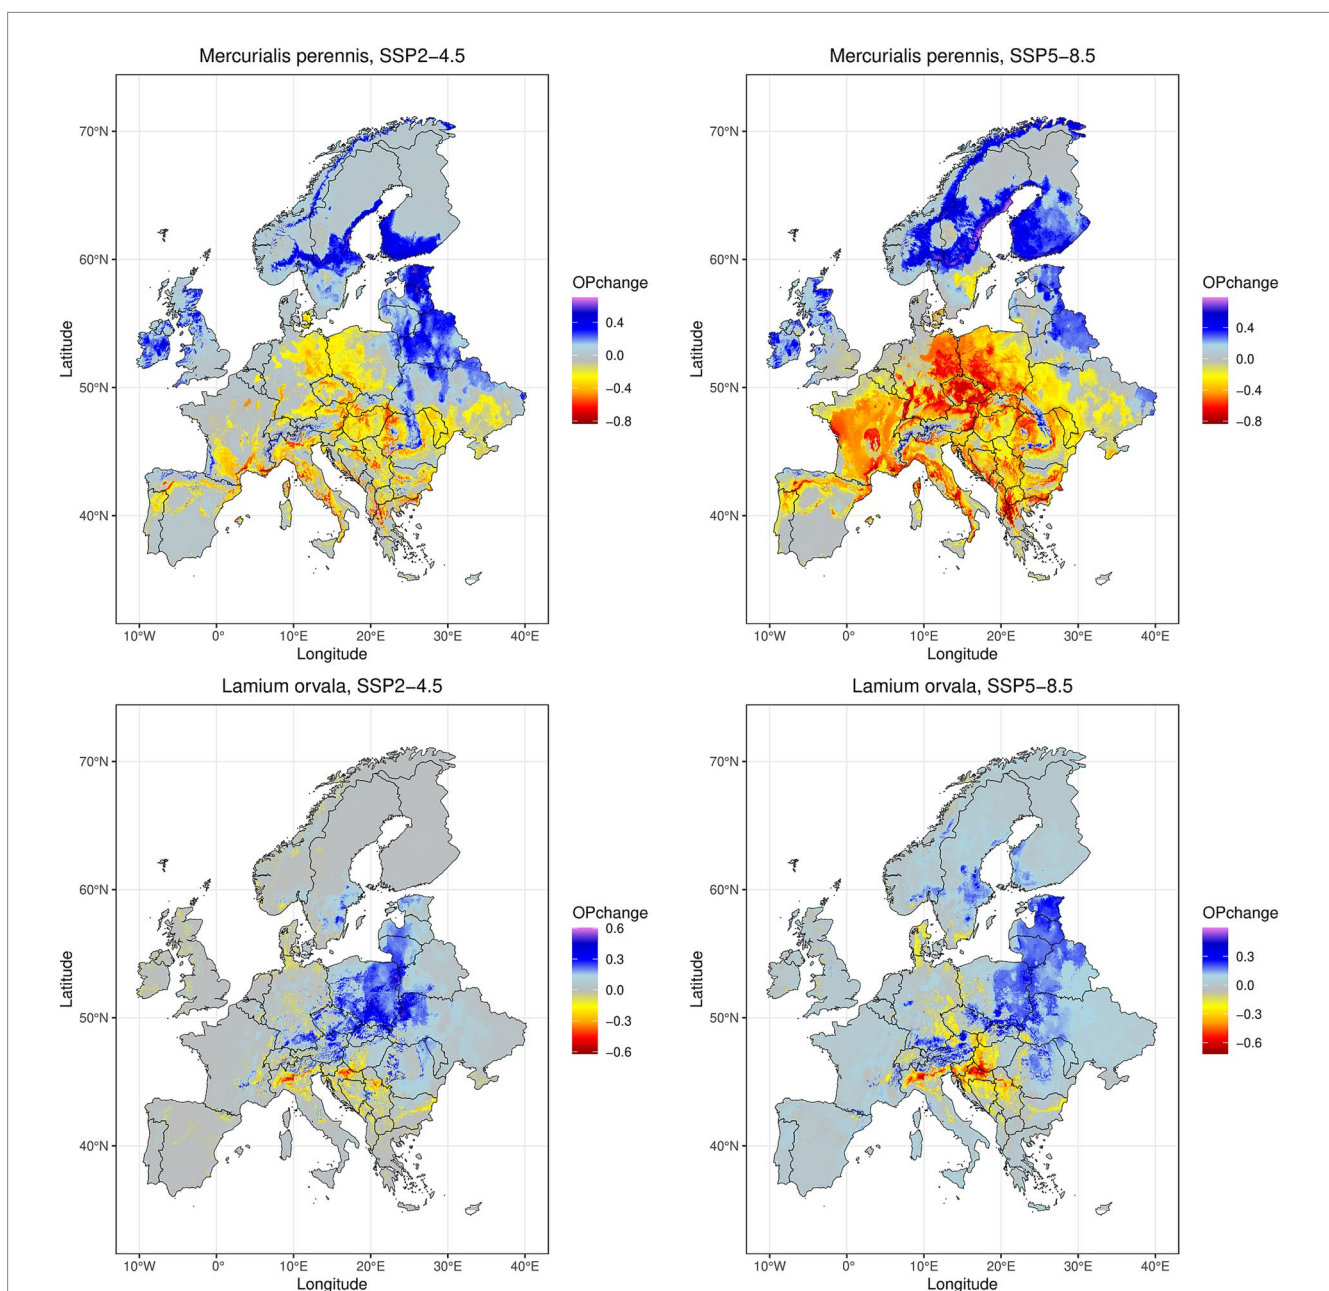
Mercurialis perennis, SSP2−4.5

70°N
60°N
50°N
40°N
Latitude
10°W 0° 10°E 20°E 30°E 40°E
Longitude

OPchange
0.4
0.0
−0.4
−0.8

Mercurialis perennis, SSP5−8.5

70°N
60°N
50°N
40°N
Latitude
10°W 0° 10°E 20°E 30°E 40°E
Longitude

OPchange
0.4
0.0
−0.4
−0.8

Lamium orvala, SSP2−4.5

70°N
60°N
50°N
40°N
Latitude
10°W 0° 10°E 20°E 30°E 40°E
Longitude

OPchange
0.6
0.3
0.0
−0.3
−0.6

Lamium orvala, SSP5−8.5

70°N
60°N
50°N
40°N
Latitude
10°W 0° 10°E 20°E 30°E 40°E
Longitude

OPchange
0.3
0.0
−0.3
−0.6